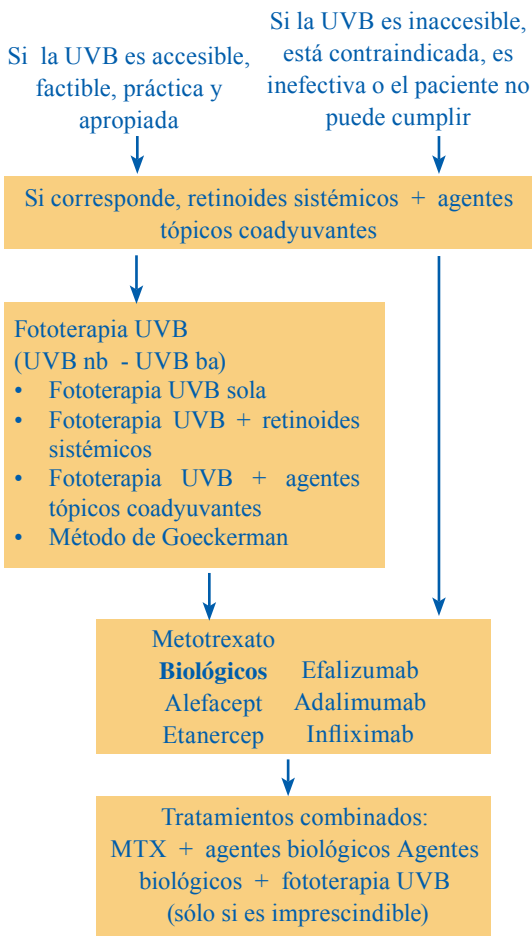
Si la UVB es accesible, factible, práctica y apropiada

Si la UVB es inaccesible, está contraindicada, es inefectiva o el paciente no puede cumplir

Si corresponde, retinoides sistémicos + agentes tópicos coadyuvantes

Fototerapia UVB
(UVB nb - UVB ba)
• Fototerapia UVB sola
• Fototerapia UVB + retinoides sistémicos
• Fototerapia UVB + agentes tópicos coadyuvantes
• Método de Goeckerman

Metotrexato
Biológicos Efalizumab
Alefacept Adalimumab
Etanercep Infliximab

Tratamientos combinados:
MTX + agentes biológicos Agentes biológicos + fototerapia UVB
(sólo si es imprescindible)